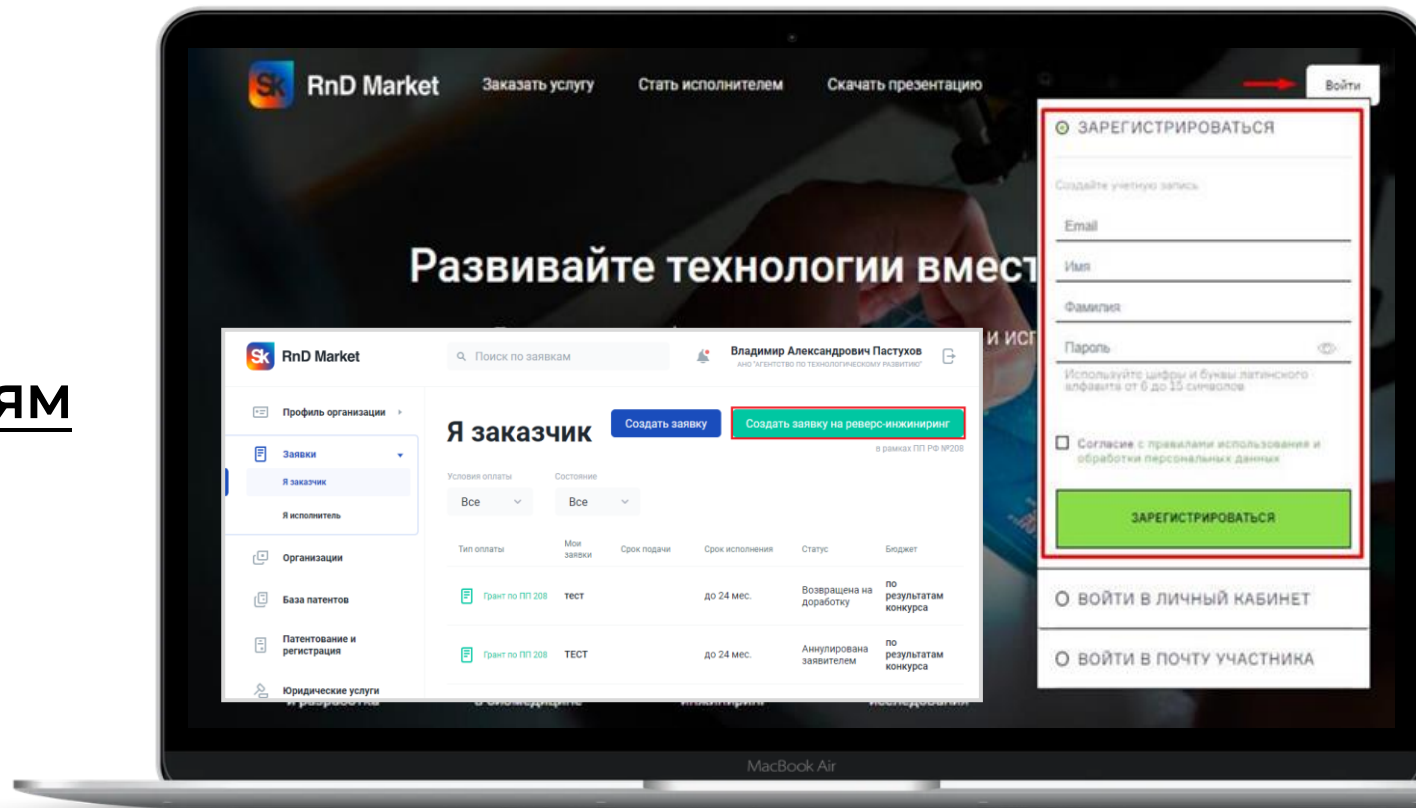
ЯМ

Sk RnD Market Заказать услугу Стать исполнителем Скачать презентацию

Войти

Развивайте технологии вмест

и исп

ЗАРЕГИСТРИРОВАТЬСЯ

Создайте учетную запись

Email

Имя

Фамилия

Пароль

Используйте цифры и буквы латинского алфавита от 6 до 15 символов

Согласие с правилами использования и обработки персональных данных

ЗАРЕГИСТРИРОВАТЬСЯ

ВОЙТИ В ЛИЧНЫЙ КАБИНЕТ

ВОЙТИ В ПОЧТУ УЧАСТНИКА

Sk RnD Market

Поиск по заявкам

Владимир Александрович Пастухов
АНО "АГЕНТСТВО ПО ТЕХНОЛОГИЧЕСКОМУ РАЗВИТИЮ"

Профиль организации

Заявки

Я заказчик

Я исполнитель

Организации

База патентов

Патентование и регистрация

Юридические услуги

Я заказчик

Создать заявку

Создать заявку на реверс-инжиниринг

в рамках ПП РФ №208

Условия оплаты
Все

Состояние
Все

| Тип оплаты | Мои заявки | Срок подачи | Срок исполнения | Статус | Бюджет |
|---|---|---|---|---|---|
| Грант по ПП 208 | тест | | до 24 мес. | Возвращена на доработку | по результатам конкурса |
| Грант по ПП 208 | ТЕСТ | | до 24 мес. | Аннулирована заявителем | по результатам конкурса |

MacBook Air